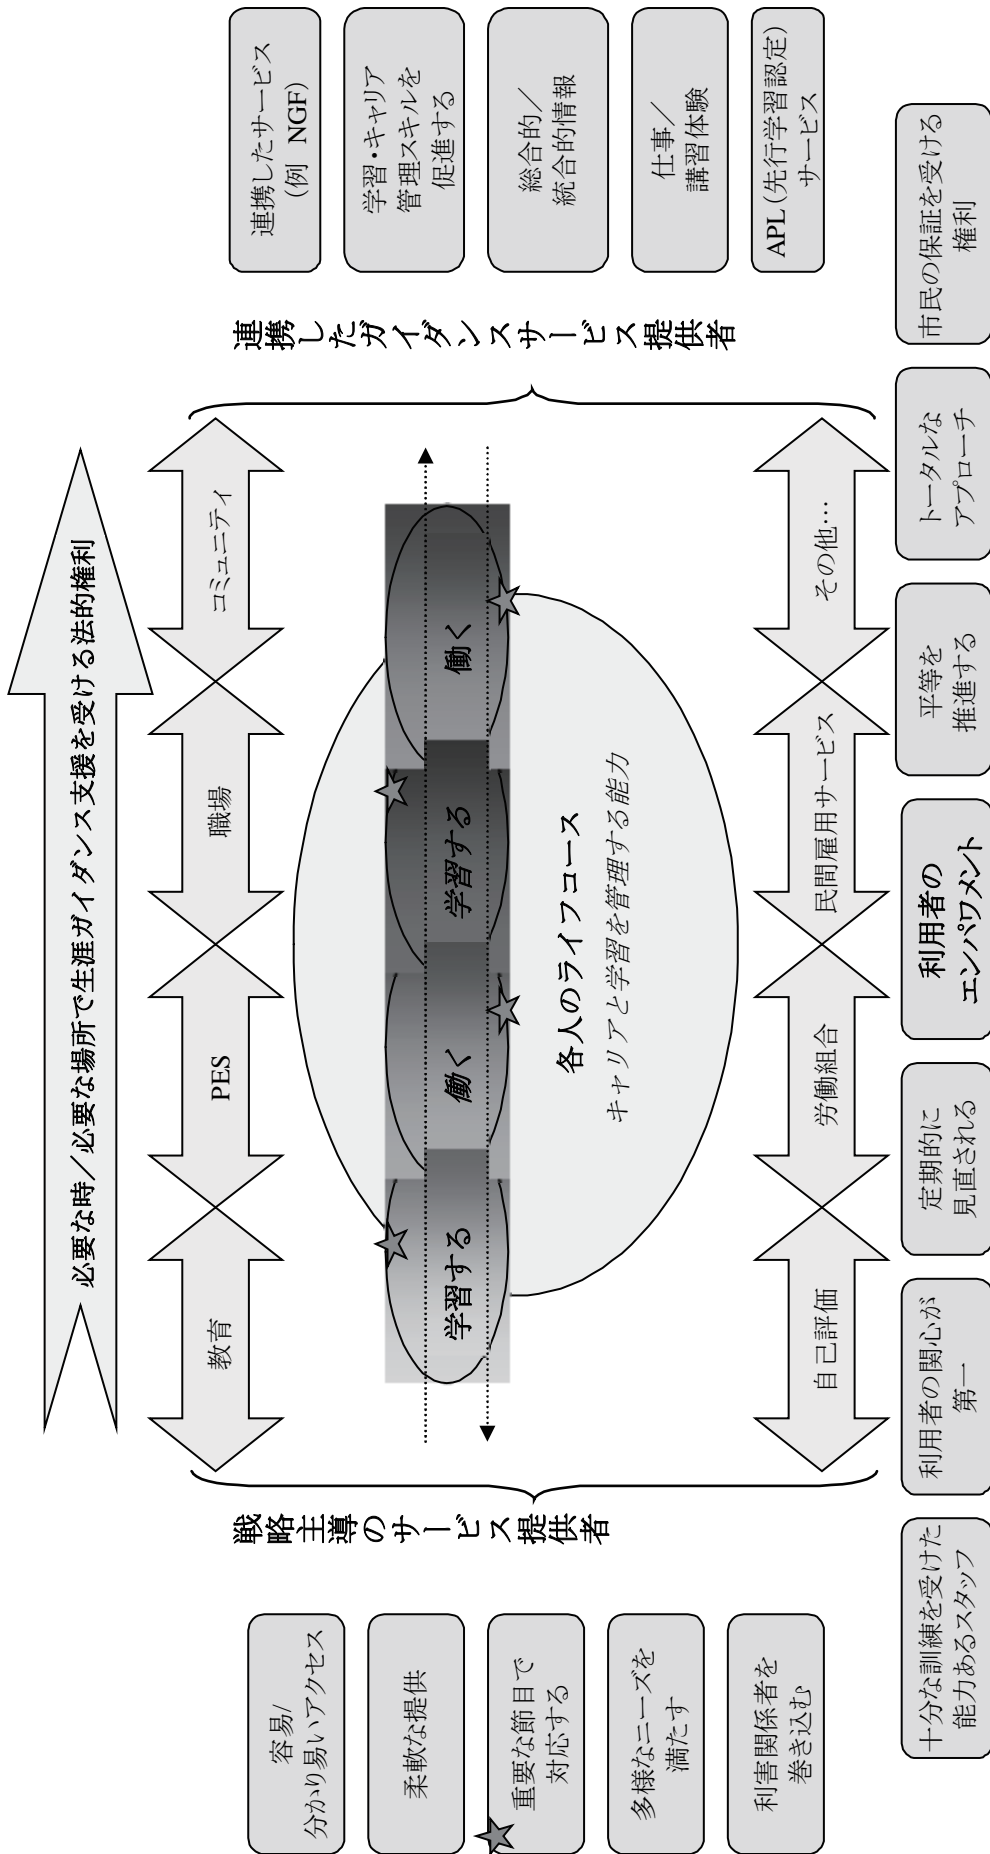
必要な時／必要な場所で生涯ガイダンス支援を受ける法的権利

容易/
分かり易いアクセス

柔軟な提供

重要な節目で
対応する

多様なニーズを
満たす

利害関係者を
巻き込む

戦略主導のサービス提供者

教育

PES

職場

コミュニティ

学習する

働く

学習する

働く

各人のライフコース

キャリアと学習を管理する能力

自己評価

労働組合

民間雇用サービス

その他…

連携したガイダンスサービス提供者

連携したサービス
（例 NGF）

学習・キャリア
管理スキルを
促進する

総合的／
統合的情報

仕事／
講習体験

APL（先行学習認定）
サービス

十分な訓練を受けた
能力あるスタッフ

利用者の関心が
第一

定期的に
見直される

利用者の
エンパワメント

平等を
推進する

トータルな
アプローチ

市民の保証を受ける
権利